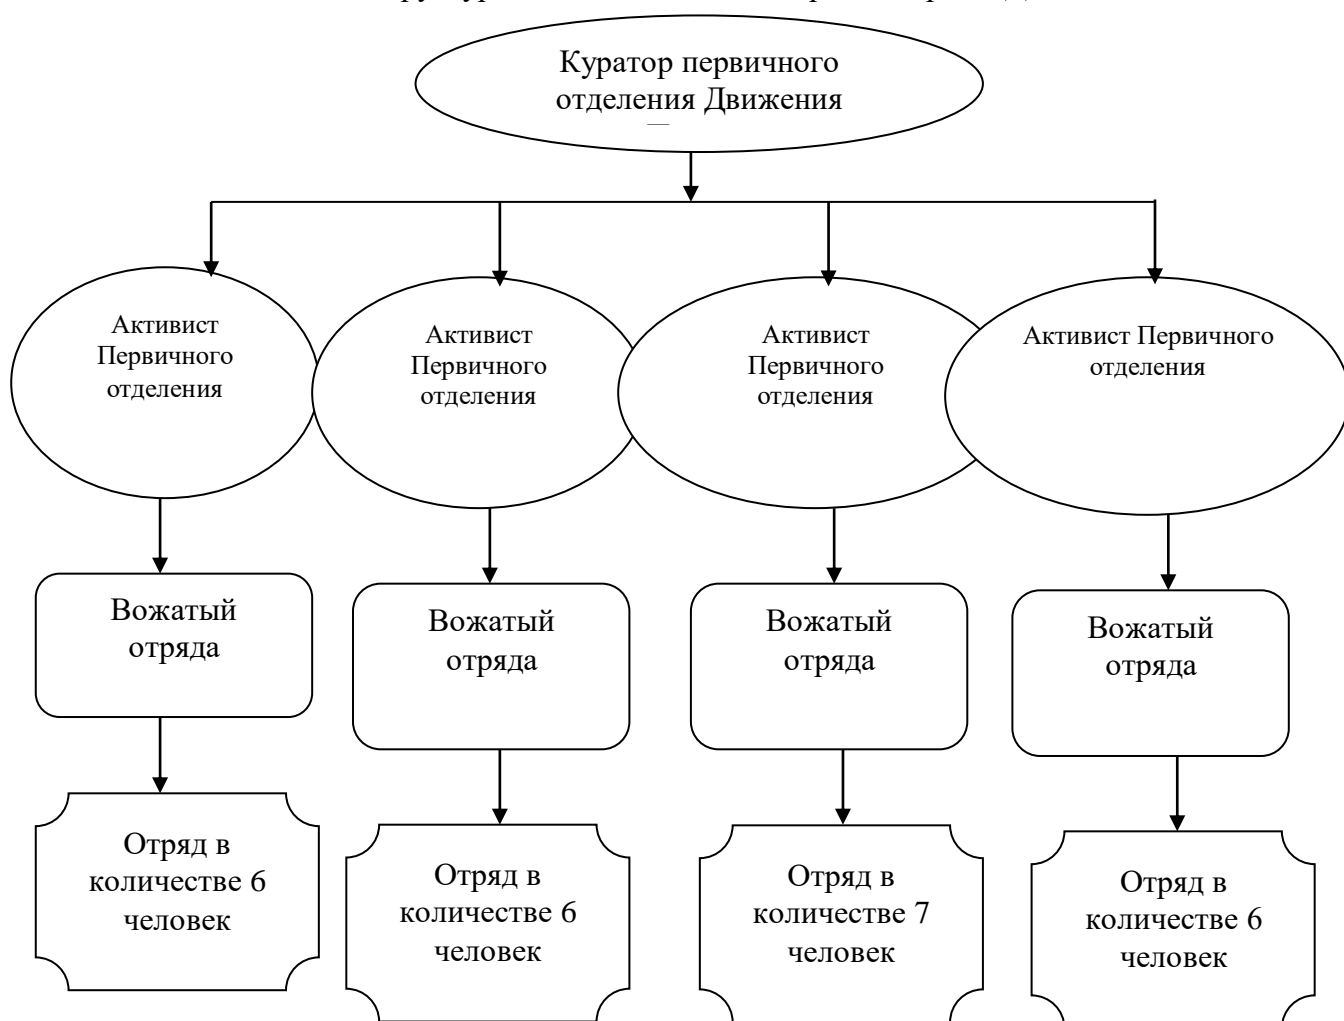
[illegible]

Куратор первичного отделения Движения

Активист Первичного отделения

Активист Первичного отделения

Активист Первичного отделения

Активист Первичного отделения

Вожатый отряда

Вожатый отряда

Вожатый отряда

Вожатый отряда

Отряд в количестве 6 человек

Отряд в количестве 6 человек

Отряд в количестве 7 человек

Отряд в количестве 6 человек